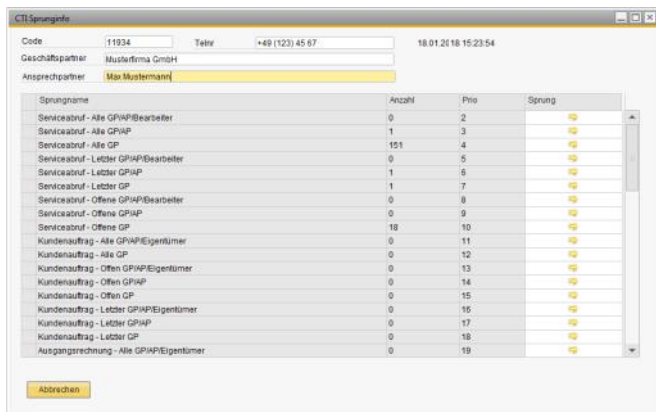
CTI Sprunginfo

Code 11934 Telnr +49 (123) 45 67 18.01.2018 15:23:54
Geschäftspartner Musterfirma GmbH
Ansprechpartner Max Mustermann

| Sprungname | Anzahl | Prio | Sprung |
|---|---|---|---|
| Serviceabruf - Alle GP/AP/Bearbeiter | 0 | 2 | |
| Serviceabruf - Alle GP/AP | 1 | 3 | |
| Serviceabruf - Alle GP | 151 | 4 | |
| Serviceabruf - Letzter GP/AP/Bearbeiter | 0 | 5 | |
| Serviceabruf - Letzter GP/AP | 1 | 6 | |
| Serviceabruf - Letzter GP | 1 | 7 | |
| Serviceabruf - Offene GP/AP/Bearbeiter | 0 | 8 | |
| Serviceabruf - Offene GP/AP | 0 | 9 | |
| Serviceabruf - Offene GP | 18 | 10 | |
| Kundenauftrag - Alle GP/AP/Eigentümer | 0 | 11 | |
| Kundenauftrag - Alle GP | 0 | 12 | |
| Kundenauftrag - Offen GP/AP/Eigentümer | 0 | 13 | |
| Kundenauftrag - Offen GP/AP | 0 | 14 | |
| Kundenauftrag - Offen GP | 0 | 15 | |
| Kundenauftrag - Letzter GP/AP/Eigentümer | 0 | 16 | |
| Kundenauftrag - Letzter GP/AP | 0 | 17 | |
| Kundenauftrag - Letzter GP | 0 | 18 | |
| Ausgangsrechnung - Alle GP/AP/Eigentümer | 0 | 19 | |

Abbrechen